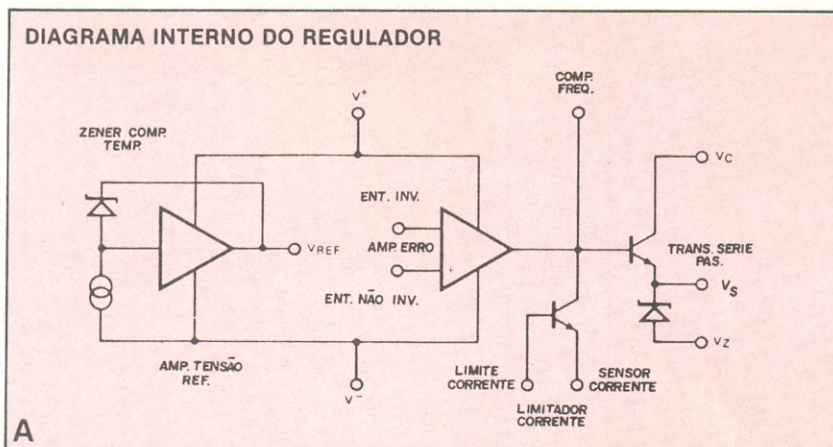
DIAGRAMA INTERNO DO REGULADOR

ZENER COMP. TEMP.

$V^+$

COMP. FREQ.

$V_C$

ENT. INV.

AMP. ERRO

$V_{REF}$

TRANS. SERIE PAS.

$V_S$

ENT. NÃO INV.

$V_Z$

AMP. TENSÃO REF.

$V^-$

LIMITE CORRENTE

SENSOR CORRENTE

LIMITADOR CORRENTE

A